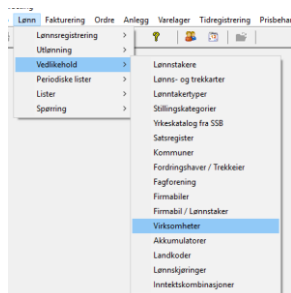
Lønn Fakturering Ordre Anlegg Varelager Tidregistrering Prisbeha

Lønnsregistrering >
Utlønning >
Vedlikehold >
Periodiske lister >
Lister >
Spørring >

Lønnstakere
Lønns- og trekkarter
Lønntakertyper
Stillingskategorier
Yrkeskatalog fra SSB
Satsregister
Kommuner
Fordringshaver / Trekkeier
Fagforening
Firmabiler
Firmabil / Lønnstaker
Virksomheter
Akkumulatorer
Landkoder
Lønnskjøringer
Inntektskombinasjoner